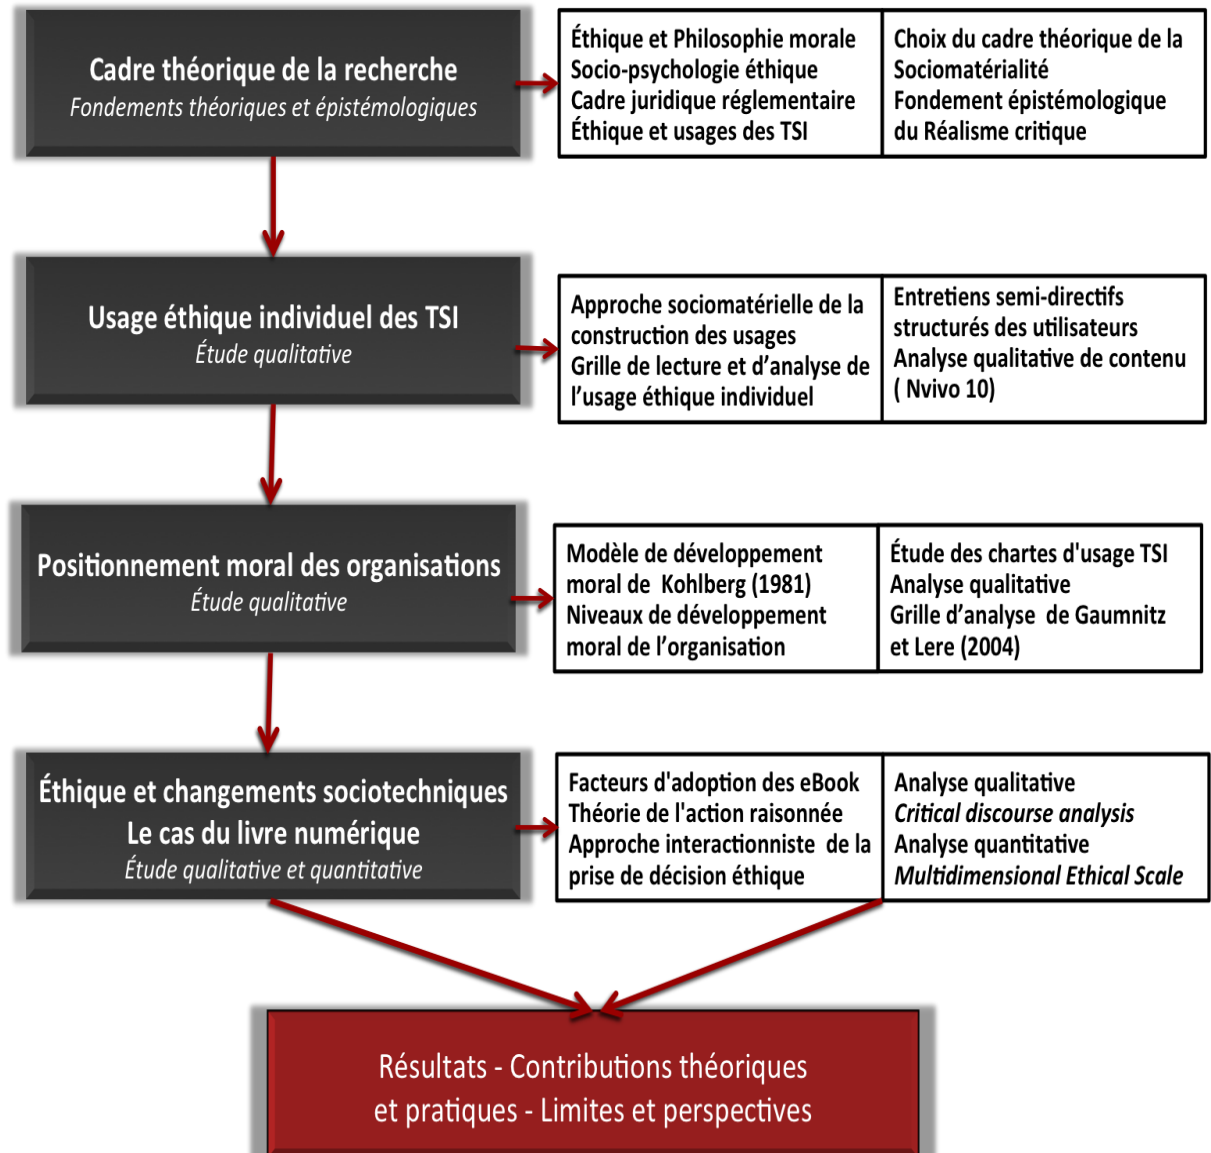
Cadre théorique de la recherche
Fondements théoriques et épistémologiques

Éthique et Philosophie morale
Socio-psychologie éthique
Cadre juridique réglementaire
Éthique et usages des TSI

Choix du cadre théorique de la Sociomatérialité
Fondement épistémologique du Réalisme critique

Usage éthique individuel des TSI
Étude qualitative

Approche sociomatérielle de la construction des usages
Grille de lecture et d'analyse de l'usage éthique individuel

Entretiens semi-directifs structurés des utilisateurs
Analyse qualitative de contenu ( Nvivo 10)

Positionnement moral des organisations
Étude qualitative

Modèle de développement moral de Kohlberg (1981)
Niveaux de développement moral de l'organisation

Étude des chartes d'usage TSI
Analyse qualitative
Grille d'analyse de Gaumnitz et Lere (2004)

Éthique et changements sociotechniques
Le cas du livre numérique
Étude qualitative et quantitative

Facteurs d'adoption des eBook
Théorie de l'action raisonnée
Approche interactionniste de la prise de décision éthique

Analyse qualitative
Critical discourse analysis
Analyse quantitative
Multidimensional Ethical Scale

Résultats - Contributions théoriques et pratiques - Limites et perspectives